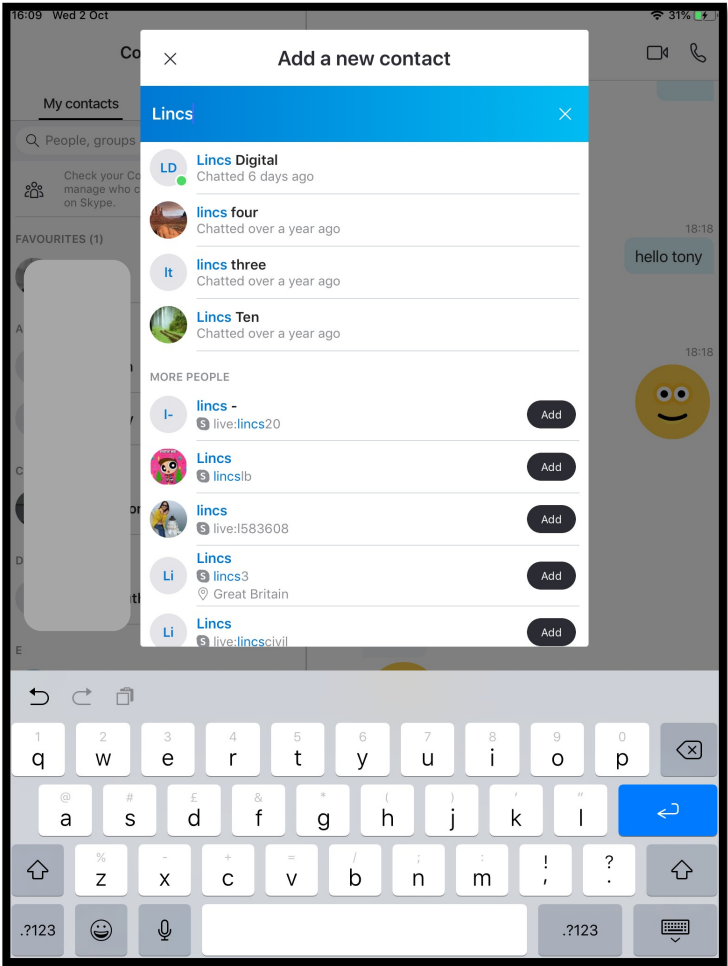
16:09 Wed 2 Oct

31%

Co

My contacts

People, groups

Check your Co manage who c on Skype.

FAVOURITES (1)

×

Add a new contact

Lincs

LD

Lincs Digital
Chatted 6 days ago

lincs four
Chatted over a year ago

lt

lincs three
Chatted over a year ago

Lincs Ten
Chatted over a year ago

MORE PEOPLE

l-

lincs -
live:lincs20

Add

Lincs
lincslb

Add

lincs
live:l583608

Add

Li

Lincs
lincs3
Great Britain

Add

Li

Lincs
live:lincscivil

Add

18:18

hello tony

18:18

| 1 q | 2 w | 3 e | 4 r | 5 t | 6 y | 7 u | 8 i | 9 o | 0 p |
|---|---|---|---|---|---|---|---|---|---|
| @ a | # s | £ d | & f | * g | ( h | ) j | ’ k | ” l | |
| % z | - x | + c | = v | / b | ; n | : m | ! , | ? . | |

.?123

.?123